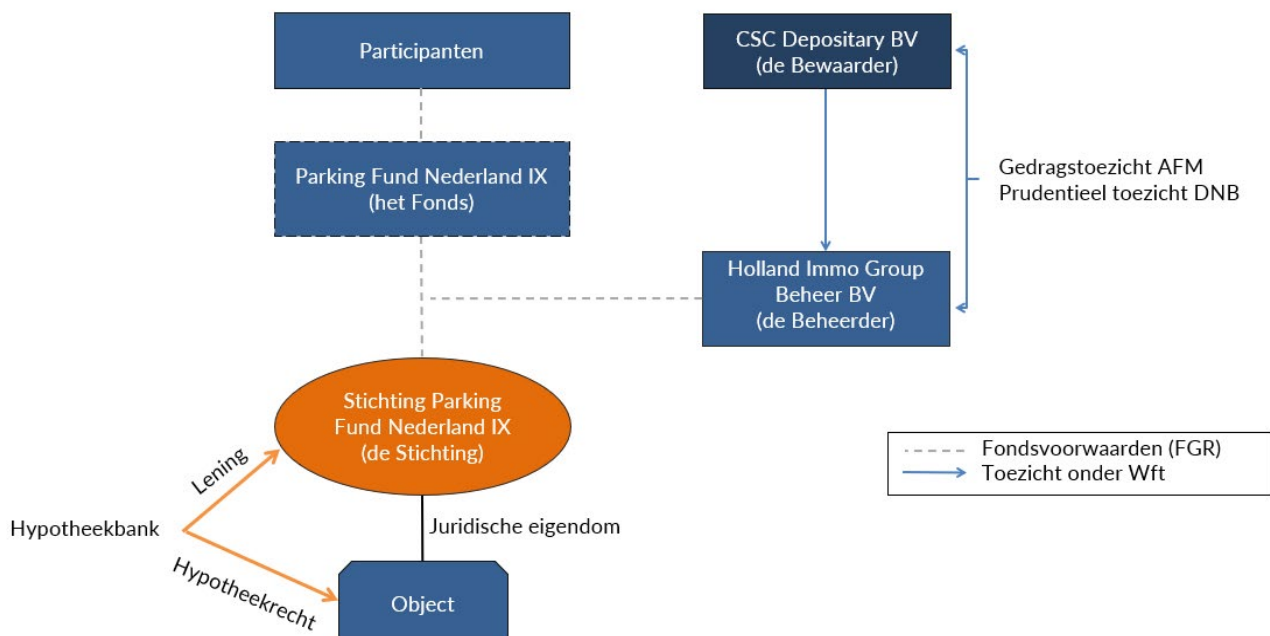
Participanten

CSC Depositary BV
(de Bewaarder)

Parking Fund Nederland IX
(het Fonds)

Gedragstoezicht AFM
Prudentieel toezicht DNB

Holland Immo Group
Beheer BV
(de Beheerder)

Stichting Parking
Fund Nederland IX
(de Stichting)

Fondsvoorwaarden (FGR)
Toezicht onder Wft

Lening

Hypotheekbank

Juridische eigendom

Hypotheekrecht

Object